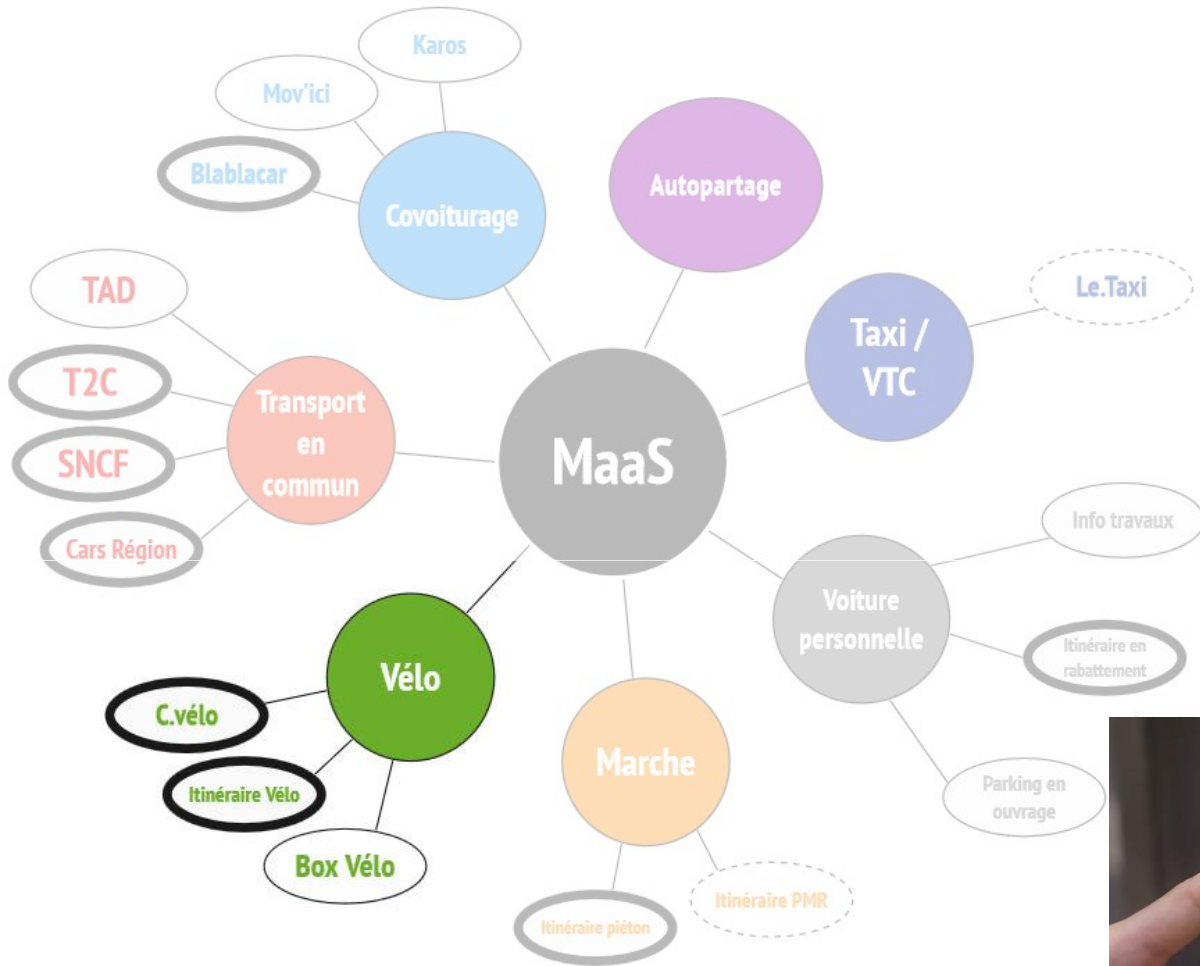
MaaS

Covoiturage
Karos
Mov'ici
Blablacar

Autopartage

Taxi / VTC
Le.Taxi

Transport en commun
TAD
T2C
SNCF
Cars Région

Voiture personnelle
Info travaux
Itinéraire en rabattement
Parking en ouvrage

Vélo
C.vélo
Itinéraire Vélo
Box Vélo

Marche
Itinéraire piéton
Itinéraire PMR